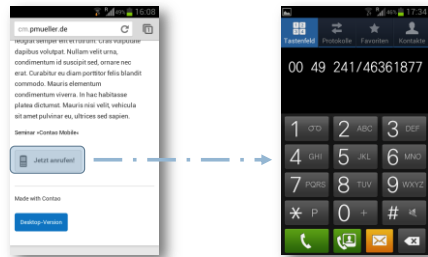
16:08

cm.pmueller.de

feugiat semper elit eu rutrum. Cras vulputate dapibus volutpat. Nullam velit urna, condimentum id suscipit sed, ornare nec erat. Curabitur eu diam porttitor felis blandit commodo. Mauris elementum condimentum viverra. In hac habitasse platea dictumst. Mauris nisi velit, vehicula sit amet pulvinar eu, ultrices sed sapien.

Seminar »Contao Mobile«

Jetzt anrufen!

Made with Contao

Desktop-Version

17:34

Tastenfeld

Protokolle

Favoriten

Kontakte

00 49 241/46361877

1 ꝏ

2 ABC

3 DEF

4 GHI

5 JKL

6 MNO

7 PQRS

8 TUV

9 WXYZ

* P

0 +

#